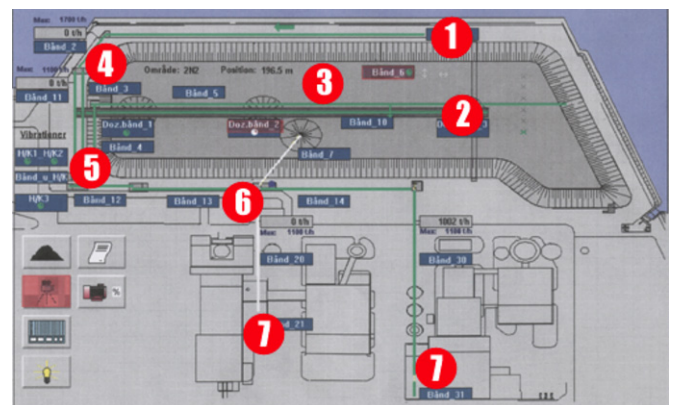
Max 1700 t/h
0 t/h
Bånd_2
Max 1100 t/h
0 t/h
Bånd_11
Område: 2N2
Position: 196.5 m
Bånd_6
Bånd_3
Bånd_5
Doz.bånd_1
Doz.bånd_2
Bånd_10
Bånd_4
Bånd_7
Vibrationer
H/K1
H/K2
Bånd_u_H/K
H/K3
Bånd_12
Bånd_13
Bånd_14
0 t/h
Max 1100 t/h
1002 t/h
Max 1100 t/h
Bånd_20
Bånd_30
Bånd_21
Bånd_31
%
1
2
3
4
5
6
7
7